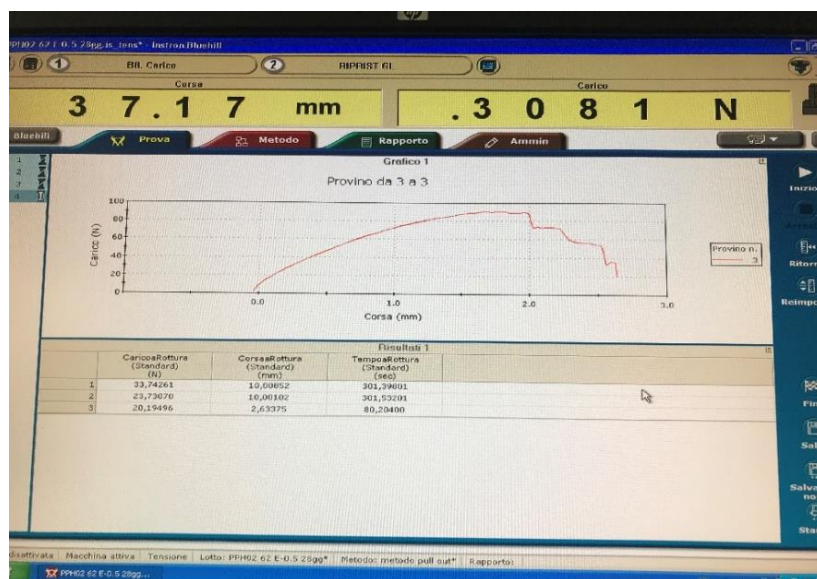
PPH02 62 E-0.5 28gg.is_tens* - Instron Bluehill

Bil. Carico

RIPRIST GL

Corsa

37.17 mm

Carico

.3081 N

Bluehill

Prova

Metodo

Rapporto

Ammin

Grafico 1

Provino da 3 a 3

100

80

60

40

20

0

Carico (N)

0.0

1.0

2.0

3.0

Corsa (mm)

Provino n.

3

Inizio

Ritorn

Reimpo

Risultati 1

| | CaricoaRottura (Standard) (N) | CorsaaRottura (Standard) (mm) | TempoaRottura (Standard) (sec) |
|---|---|---|---|
| 1 | 33,74261 | 10,00052 | 301,39801 |
| 2 | 23,73070 | 10,00102 | 301,53201 |
| 3 | 20,19496 | 2,63375 | 80,20400 |

Fin

Sal

Salva no

Sta

disattivata | Macchina attiva | Tensione | Lotto: PPH02 62 E-0.5 28gg* | Metodo: metodo pull out* | Rapporto:

PPH02 62 E-0.5 28gg...